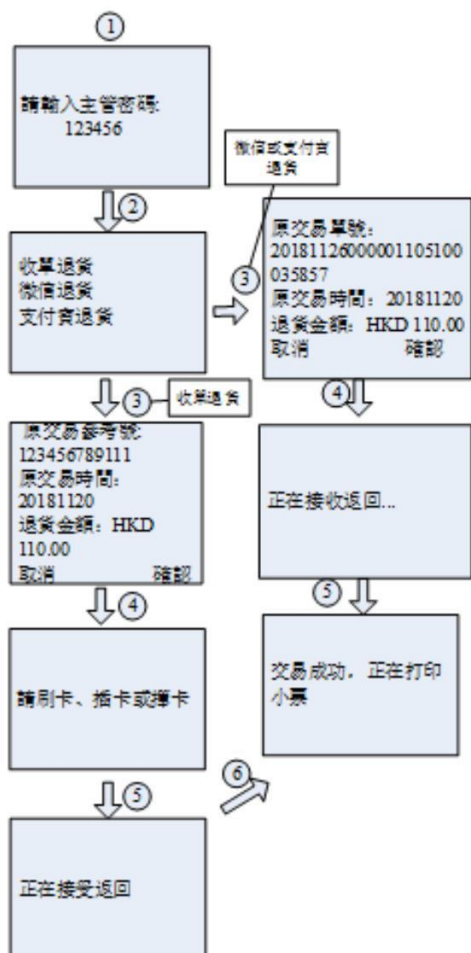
①

請輸入主管密碼:
123456

②

收單退貨
微信退貨
支付寶退貨

③ 收單退貨

原交易參考號:
123456789111
原交易時間:
20181120
退貨金額: HKD
110.00
取消 確認

④

請刷卡、插卡或揮卡

⑤

正在接受返回

微信或支付寶退貨

③

原交易單號:
2018112600000110510003585​7
原交易時間: 20181120
退貨金額: HKD 110.00
取消 確認

④

正在接收返回...

⑤

交易成功, 正在打印小票

⑥